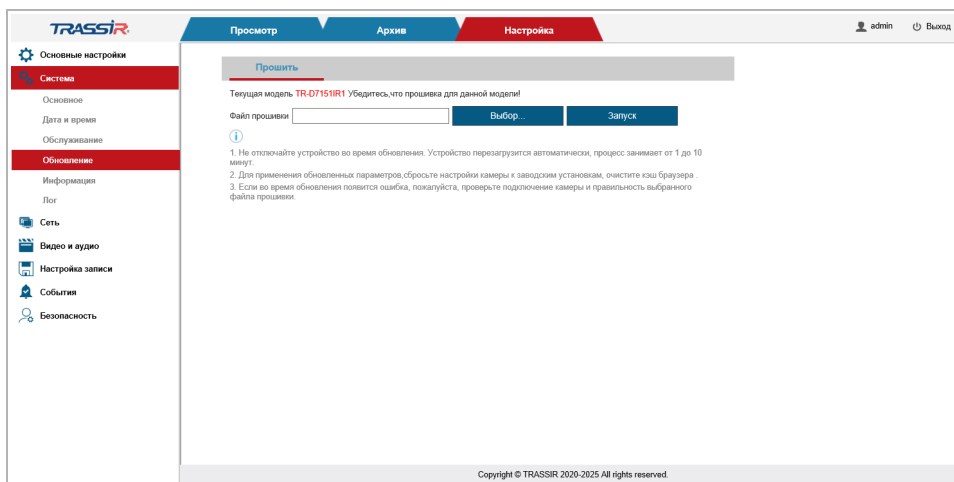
TRASSIR

Просмотр
Архив
Настройка

admin
Выход

Основные настройки
Система
Основное
Дата и время
Обслуживание
Обновление
Информация
Лог
Сеть
Видео и аудио
Настройка записи
События
Безопасность

Прошить

Текущая модель TR-D7151IR1 Убедитесь,что прошивка для данной модели!

Файл прошивки
Выбор...
Запуск

1. Не отключайте устройство во время обновления. Устройство перезагрузится автоматически, процесс занимает от 1 до 10 минут.
2. Для применения обновленных параметров,сбросьте настройки камеры к заводским установкам, очистите кэш браузера .
3. Если во время обновления появится ошибка, пожалуйста, проверьте подключение камеры и правильность выбранного файла прошивки.

Copyright © TRASSIR 2020-2025 All rights reserved.